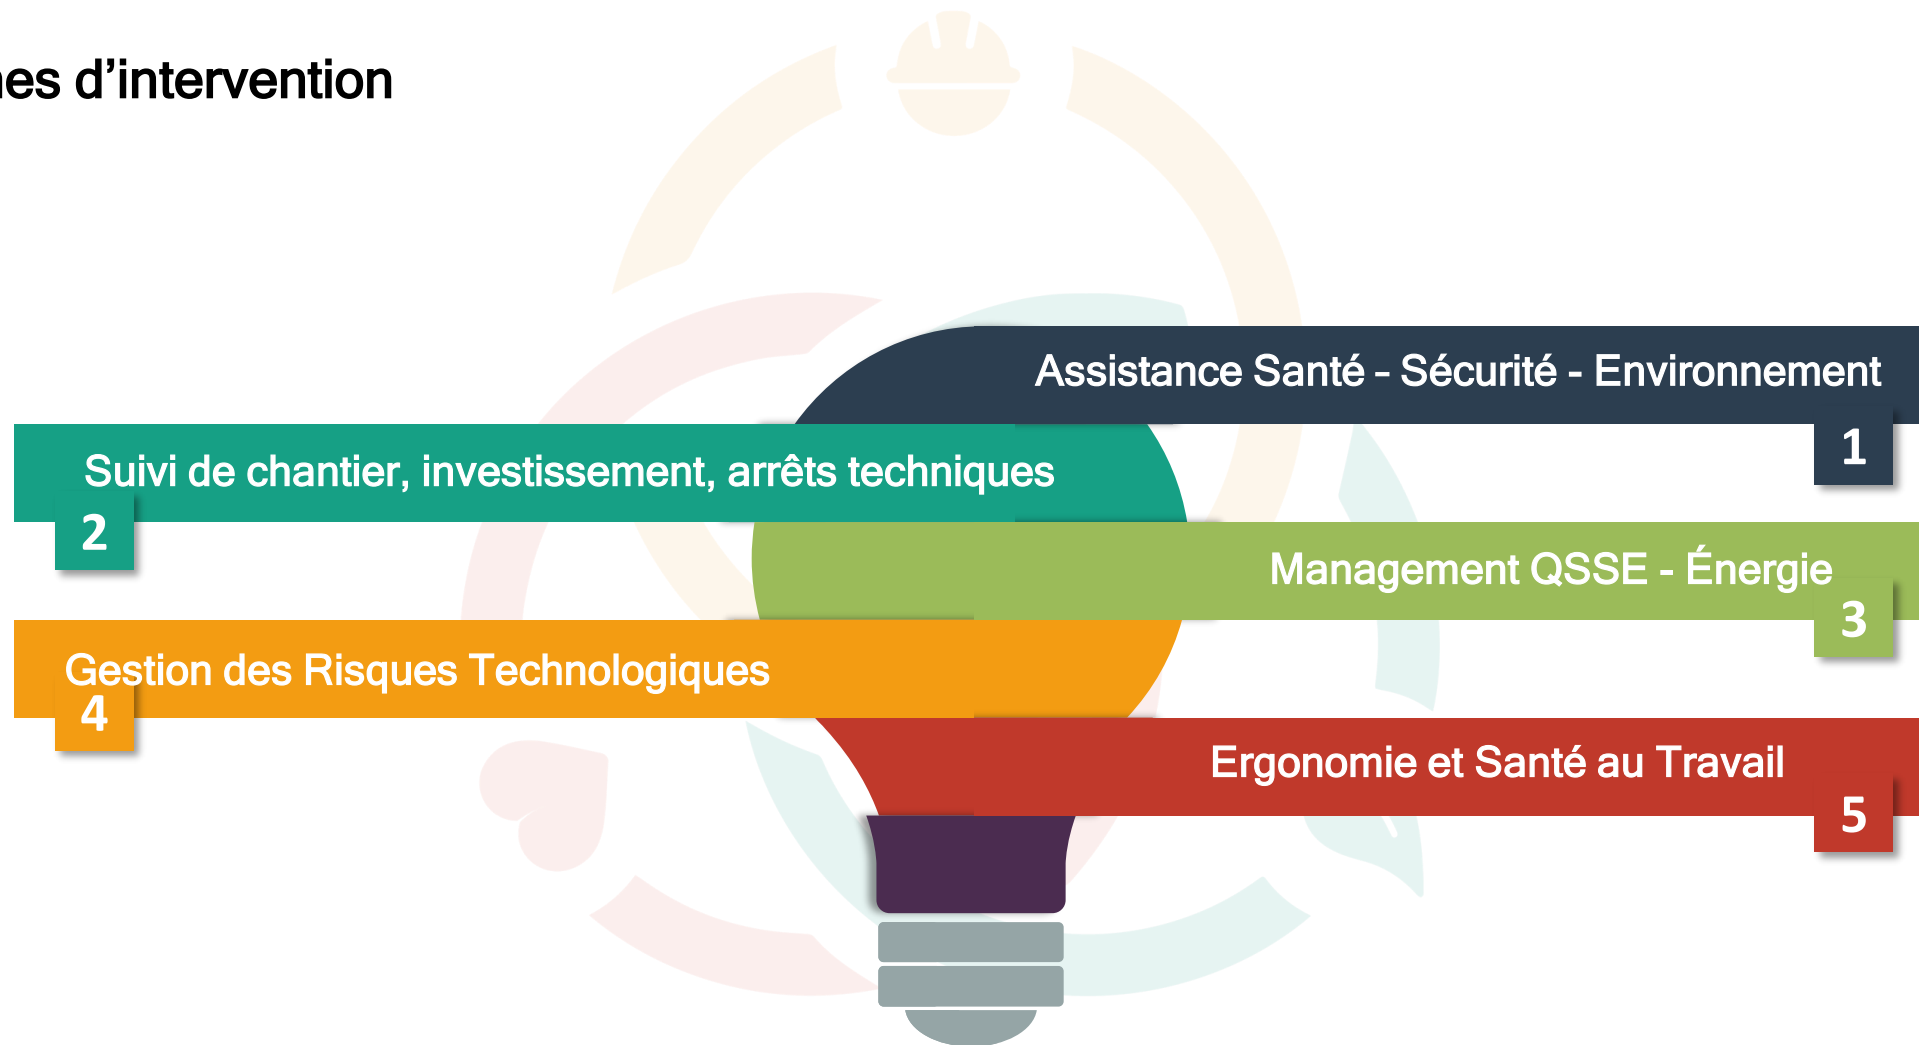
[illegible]es d’intervention

Assistance Santé - Sécurité - Environnement
1

Suivi de chantier, investissement, arrêts techniques
2

Management QSSE - Énergie
3

Gestion des Risques Technologiques
4

Ergonomie et Santé au Travail
5